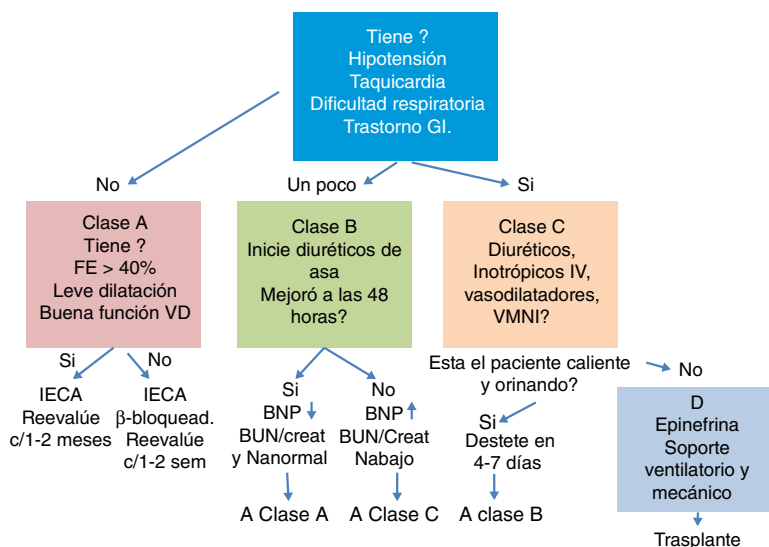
Tiene ?
Hipotensión
Taquicardia
Dificultad respiratoria
Trastorno GI.

No

Un poco

Si

Clase A
Tiene ?
FE > 40%
Leve dilatación
Buena función VD

Clase B
Inicie diuréticos de asa
Mejoró a las 48 horas?

Clase C
Diuréticos,
Inotrópicos IV,
vasodilatadores,
VMNI?

Si

No

IECA
Reevalúe
c/1-2 meses

IECA
β-bloquead.
Reevalúe
c/1-2 sem

Si
BNP ↓
BUN/creat
y Nanormal

A Clase A

No
BNP ↑
BUN/Creat
Nabajo

A Clase C

Esta el paciente caliente y orinando?

No

Si
Destete en
4-7 días

A clase B

D
Epinefrina
Soporte
ventilatorio y
mecánico

Trasplante